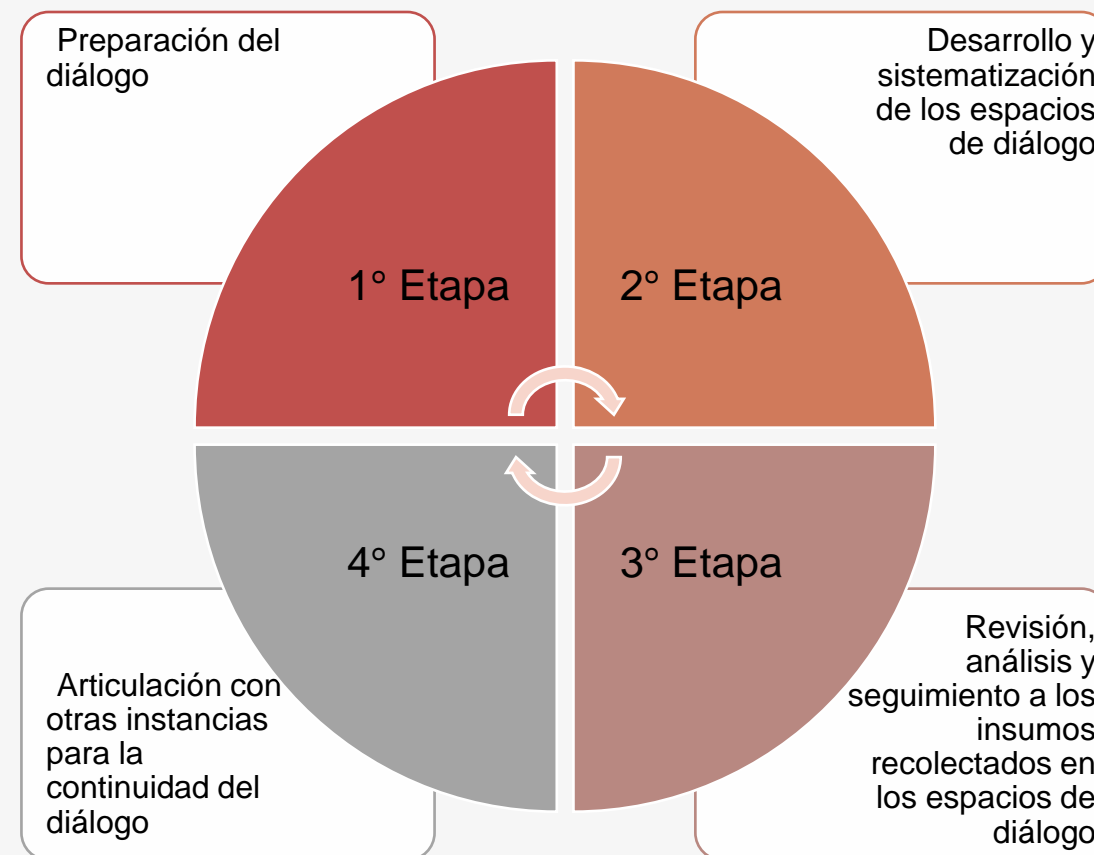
Preparación del diálogo

1° Etapa

Desarrollo y sistematización de los espacios de diálogo

2° Etapa

3° Etapa

Revisión, análisis y seguimiento a los insumos recolectados en los espacios de diálogo

4° Etapa

Articulación con otras instancias para la continuidad del diálogo